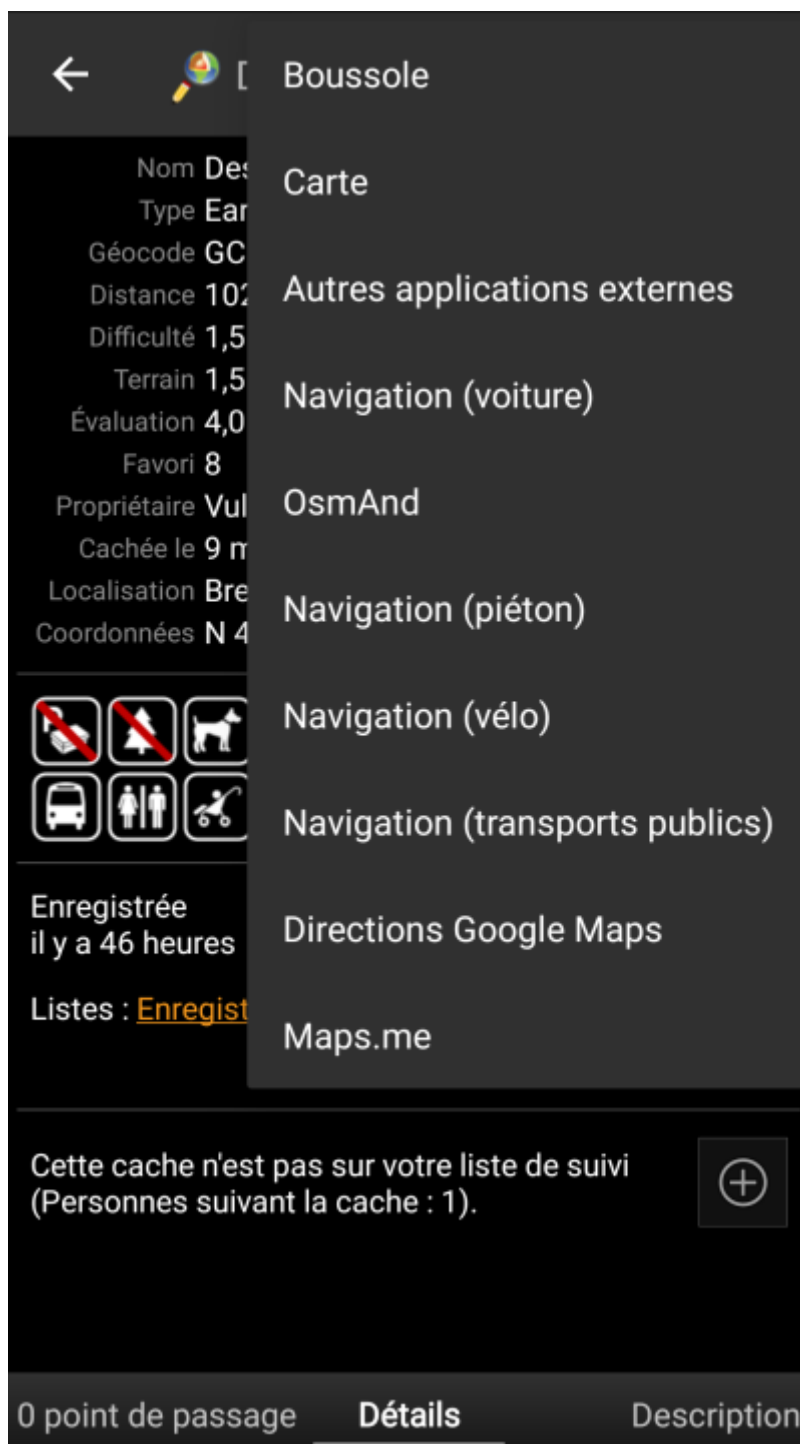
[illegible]

Nom Des
Type Ear
Géocode GC
Distance 102
Difficulté 1,5
Terrain 1,5
Évaluation 4,0
Favori 8
Propriétaire Vul
Cachée le 9 m
Localisation Bre
Coordonnées N 4

Enregistrée
il y a 46 heures

Listes : Enregist

Boussole

Carte

Autres applications externes

Navigation (voiture)

OsmAnd

Navigation (piéton)

Navigation (vélo)

Navigation (transports publics)

Directions Google Maps

Maps.me

Cette cache n'est pas sur votre liste de suivi (Personnes suivant la cache : 1).

0 point de passage Détails Description